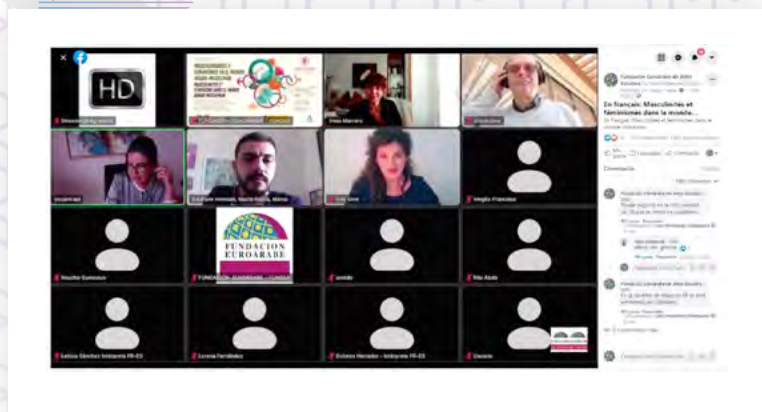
HD

FUNDACION EUROARABE

Fundación Euroárabe de Altos Estudios

En français: Masculinités et féminismes dans le monde...

Letizia Sánchez Intérprete FR-ES

Lorena Fernández

Dolores Hurtado - Intérprete FR-ES

Usuario

Magda Francisco

Nouha Guessous

Rita Alaitz

FUNDACIÓN EUROÁRABE

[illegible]